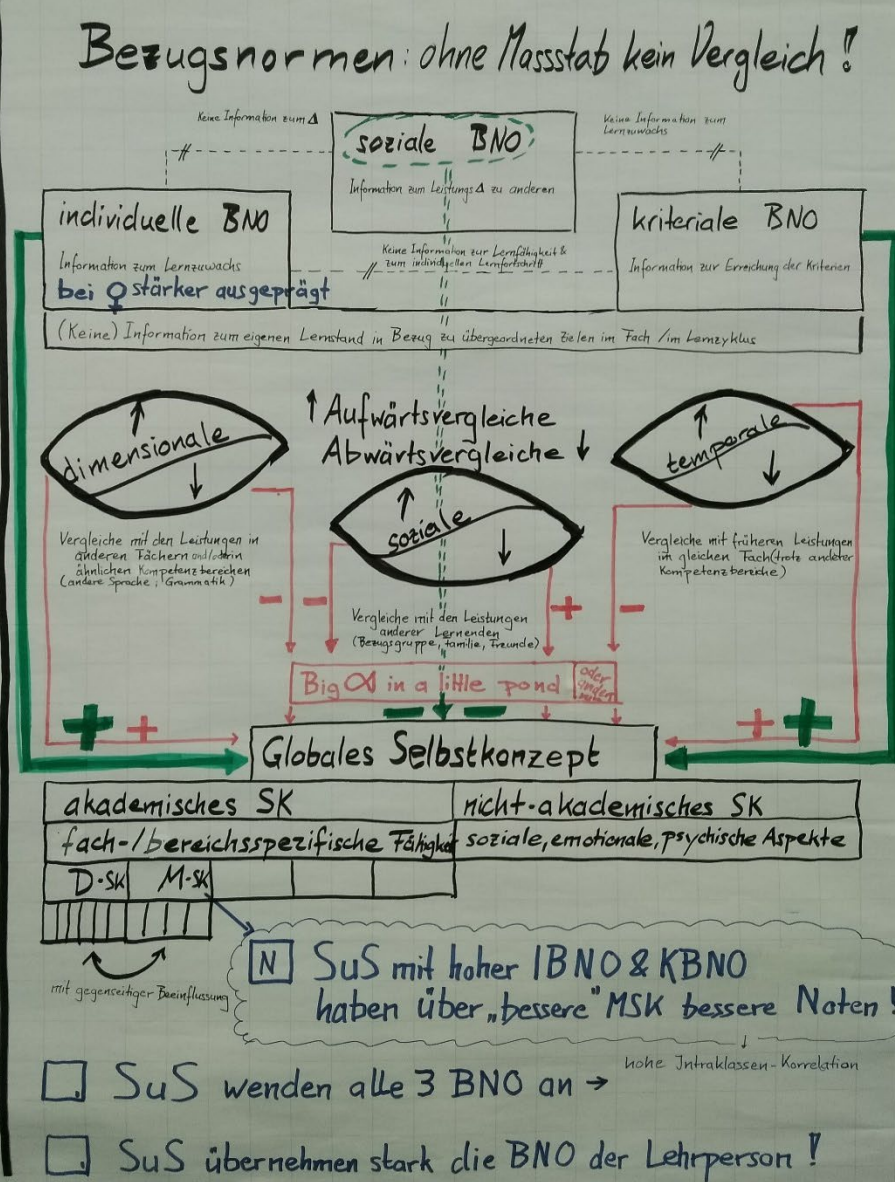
Bezugsnormen: ohne Massstab kein Vergleich!

Keine Information zum Δ

soziale BNO

Information zum Leistungs Δ zu anderen

Keine Information zum Lernzuwachs

individuelle BNO

Information zum Lernzuwachs

bei ♀ stärker ausgeprägt

Keine Information zur Lernfähigkeit & zum individuellen Lernfortschritt

kriteriale BNO

Information zur Erreichung der Kriterien

(Keine) Information zum eigenen Lernstand in Bezug zu übergeordneten Zielen im Fach / im Lernzyklus

↑ Aufwärtsvergleiche
Abwärtsvergleiche ↓

dimensionale

temporale

soziale

Vergleiche mit den Leistungen in anderen Fächern und/oder in ähnlichen Kompetenzbereichen (andere Sprache; Grammatik)

Vergleiche mit früheren Leistungen im gleichen Fach (trotz anderer Kompetenzbereiche)

Vergleiche mit den Leistungen anderer Lernenden (Bezugsgruppe, Familie, Freunde)

− −

+ −

−

Big ∝ in a little pond

oder umgekehrt

+ +

− −

+ +

Globales Selbstkonzept

| akademisches SK | nicht-akademisches SK |
|---|---|
| fach-/bereichsspezifische Fähigkeit | soziale, emotionale, psychische Aspekte |

| D-SK | M-SK | | | |
|---|---|---|---|---|

mit gegenseitiger Beeinflussung

N SuS mit hoher IBNO & KBNO haben über „bessere" MSK bessere Noten!

hohe Intraklassen-Korrelation

☐ SuS wenden alle 3 BNO an →

☐ SuS übernehmen stark die BNO der Lehrperson!